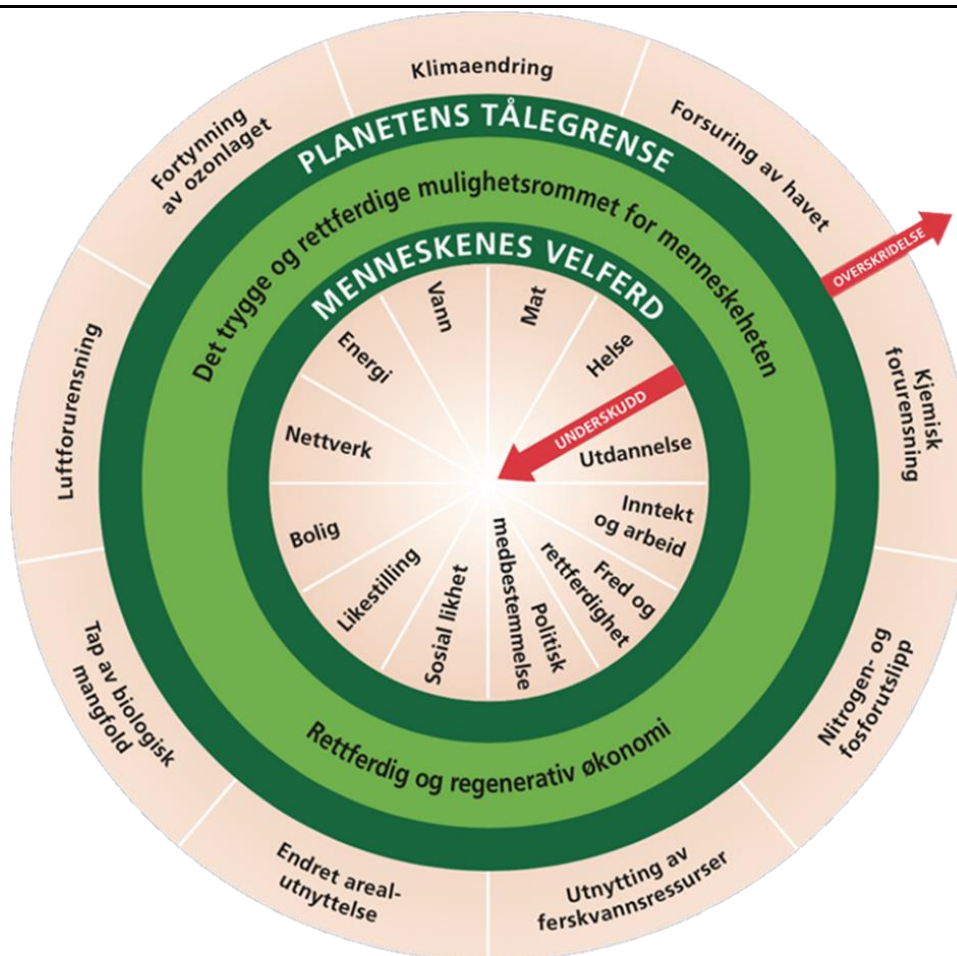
Klimaendring

Forsuring av havet

OVERSKRIDELSE

Kjemisk forurensning

Nitrogen- og fosforutslipp

Utnytting av ferskvannsressurser

Endret arealutnyttelse

Tap av biologisk mangfold

Luftforurensning

Fortynning av ozonlaget

PLANETENS TÅLEGRENSE

Det trygge og rettferdige mulighetsrommet for menneskeheten

MENNESKENES VELFERD

Vann

Mat

Helse

UNDERSKUDD

Utdannelse

Inntekt og arbeid

Fred og rettferdighet

Politisk medbestemmelse

Sosial likhet

Likestilling

Bolig

Nettverk

Energi

Rettferdig og regenerativ økonomi